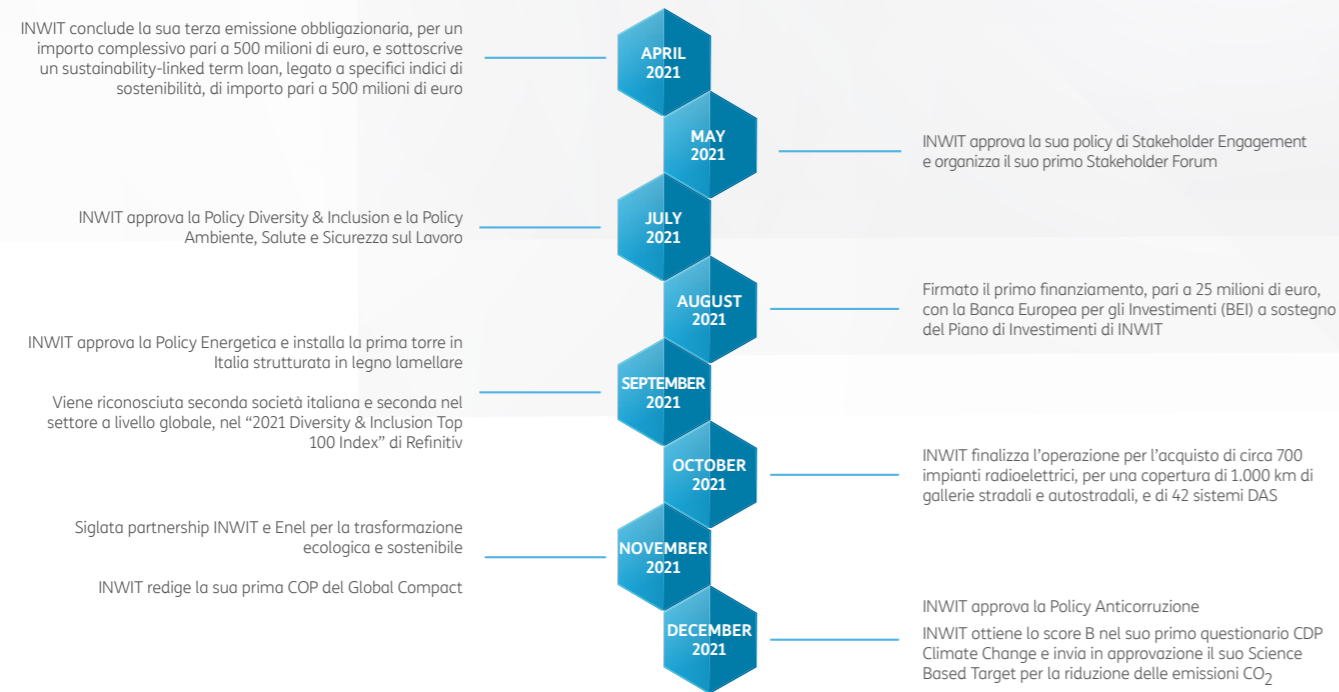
INWIT conclude la sua terza emissione obbligazionaria, per un importo complessivo pari a 500 milioni di euro, e sottoscrive un sustainability-linked term loan, legato a specifici indici di sostenibilità, di importo pari a 500 milioni di euro

APRIL 2021

MAY 2021

INWIT approva la sua policy di Stakeholder Engagement e organizza il suo primo Stakeholder Forum

INWIT approva la Policy Diversity & Inclusion e la Policy Ambiente, Salute e Sicurezza sul Lavoro

JULY 2021

AUGUST 2021

Firmato il primo finanziamento, pari a 25 milioni di euro, con la Banca Europea per gli Investimenti (BEI) a sostegno del Piano di Investimenti di INWIT

INWIT approva la Policy Energetica e installa la prima torre in Italia strutturata in legno lamellare

Viene riconosciuta seconda società italiana e seconda nel settore a livello globale, nel “2021 Diversity & Inclusion Top 100 Index” di Refinitiv

SEPTEMBER 2021

OCTOBER 2021

INWIT finalizza l’operazione per l’acquisto di circa 700 impianti radioelettrici, per una copertura di 1.000 km di gallerie stradali e autostradali, e di 42 sistemi DAS

Siglata partnership INWIT e Enel per la trasformazione ecologica e sostenibile

INWIT redige la sua prima COP del Global Compact

NOVEMBER 2021

DECEMBER 2021

INWIT approva la Policy Anticorruzione

INWIT ottiene lo score B nel suo primo questionario CDP Climate Change e invia in approvazione il suo Science Based Target per la riduzione delle emissioni $CO_2$